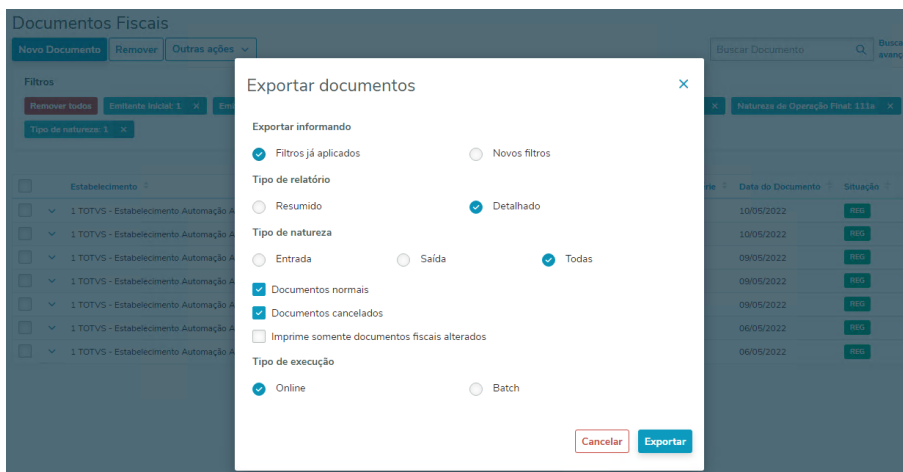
Documentos Fiscais

Novo Documento | Remover | Outras ações

Buscar Documento

Busca avanç

Filtros

Remover todos | Emitente Inicial: 1 × | Emi

× | Natureza de Operação Final: 111a ×

Tipo de natureza: 1 ×

| | Estabelecimento | | Data do Documento | Situação |
|---|---|---|---|---|
| | 1 TOTVS - Estabelecimento Automação A | | 10/05/2022 | REG |
| | 1 TOTVS - Estabelecimento Automação A | | 10/05/2022 | REG |
| | 1 TOTVS - Estabelecimento Automação A | | 09/05/2022 | REG |
| | 1 TOTVS - Estabelecimento Automação A | | 09/05/2022 | REG |
| | 1 TOTVS - Estabelecimento Automação A | | 09/05/2022 | REG |
| | 1 TOTVS - Estabelecimento Automação A | | 06/05/2022 | REG |
| | 1 TOTVS - Estabelecimento Automação A | | 06/05/2022 | REG |

Exportar documentos

×

Exportar informando

Filtros já aplicados

Novos filtros

Tipo de relatório

Resumido

Detalhado

Tipo de natureza

Entrada

Saída

Todas

Documentos normais

Documentos cancelados

Imprime somente documentos fiscais alterados

Tipo de execução

Online

Batch

Cancelar

Exportar